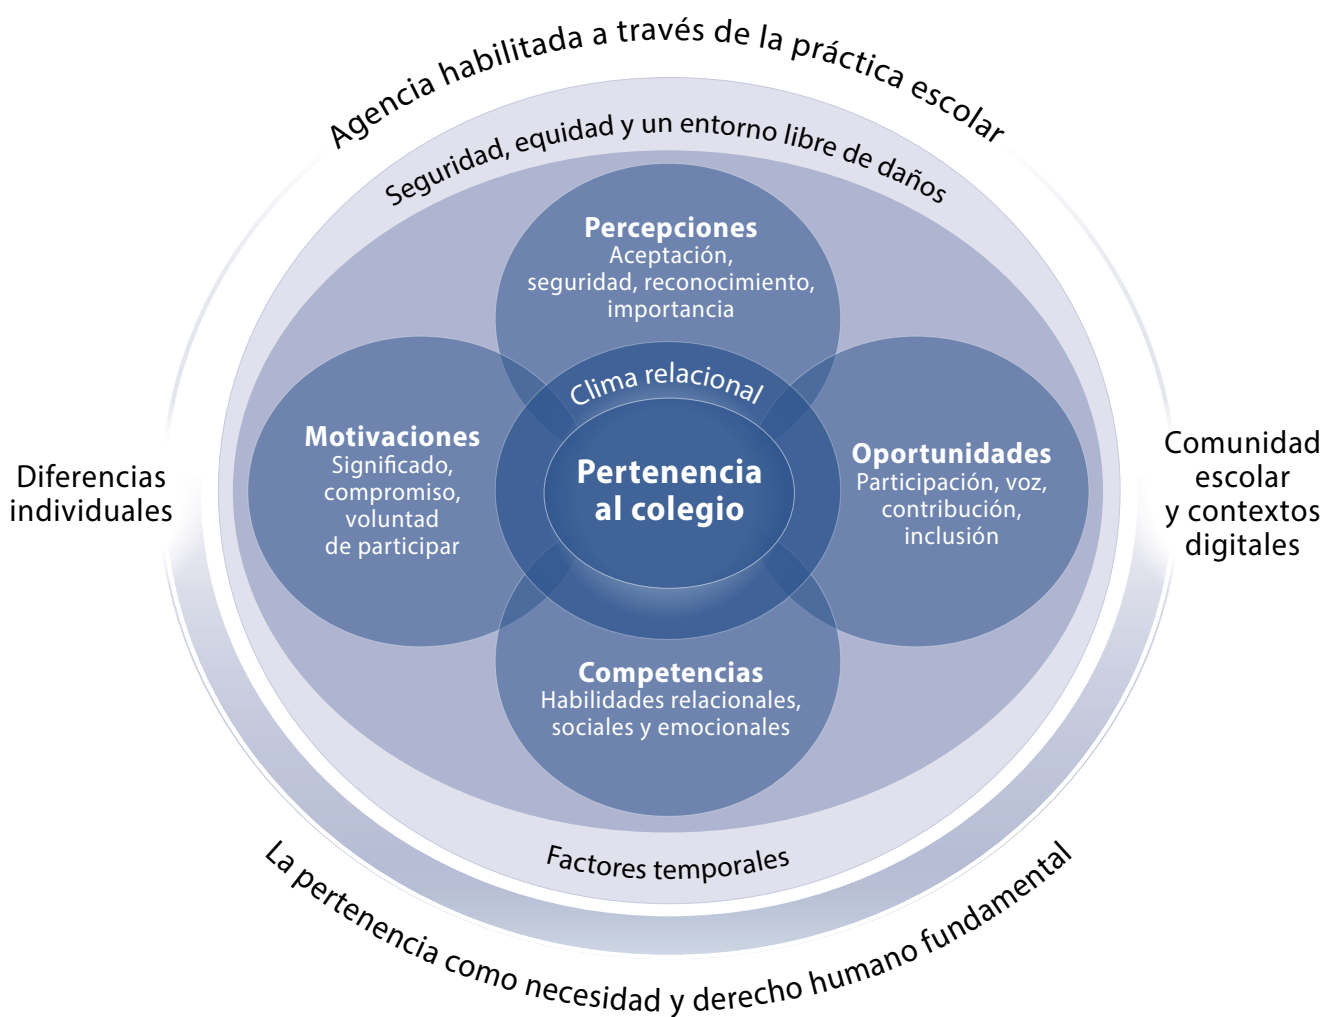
Agencia habilitada a través de la práctica escolar

Seguridad, equidad y un entorno libre de daños

Percepciones
Aceptación, seguridad, reconocimiento, importancia

Diferencias individuales

Motivaciones
Significado, compromiso, voluntad de participar

Clima relacional

Pertenencia al colegio

Oportunidades
Participación, voz, contribución, inclusión

Comunidad escolar y contextos digitales

Competencias
Habilidades relacionales, sociales y emocionales

Factores temporales

La pertenencia como necesidad y derecho humano fundamental